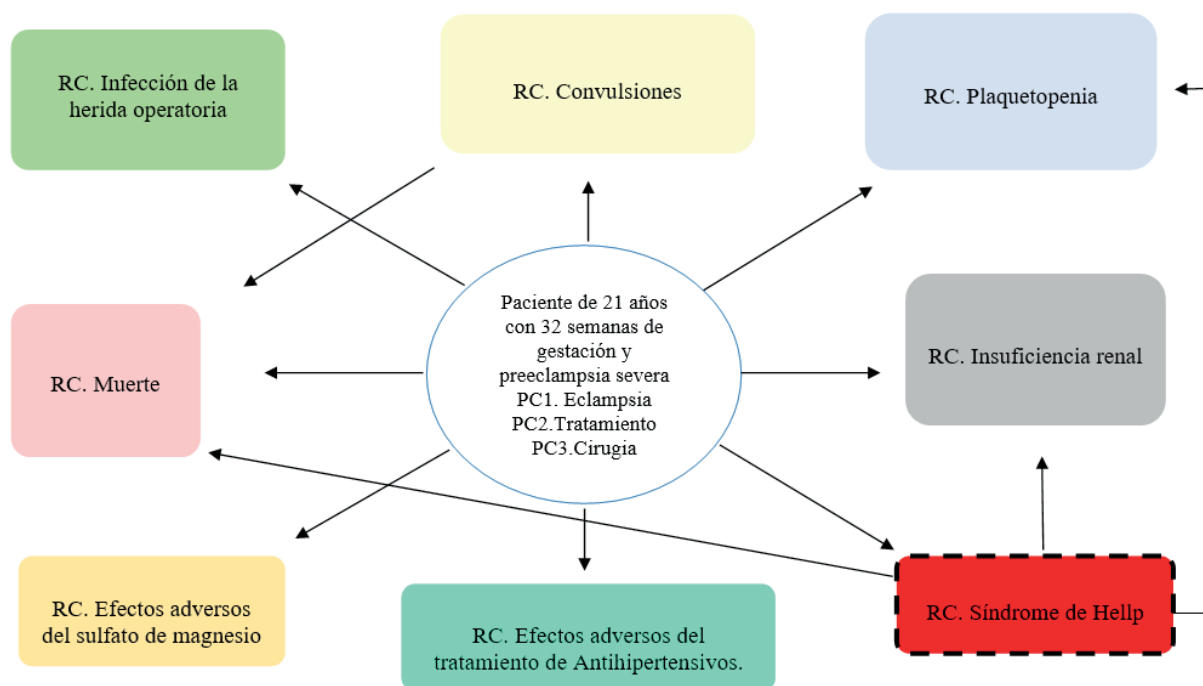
RC. Infección de la herida operatoria

RC. Convulsiones

RC. Plaquetopenia

RC. Muerte

Paciente de 21 años con 32 semanas de gestación y preeclampsia severa
PC1. Eclampsia
PC2.Tratamiento
PC3.Cirugia

RC. Insuficiencia renal

RC. Efectos adversos del sulfato de magnesio

RC. Efectos adversos del tratamiento de Antihipertensivos.

RC. Síndrome de Hellp